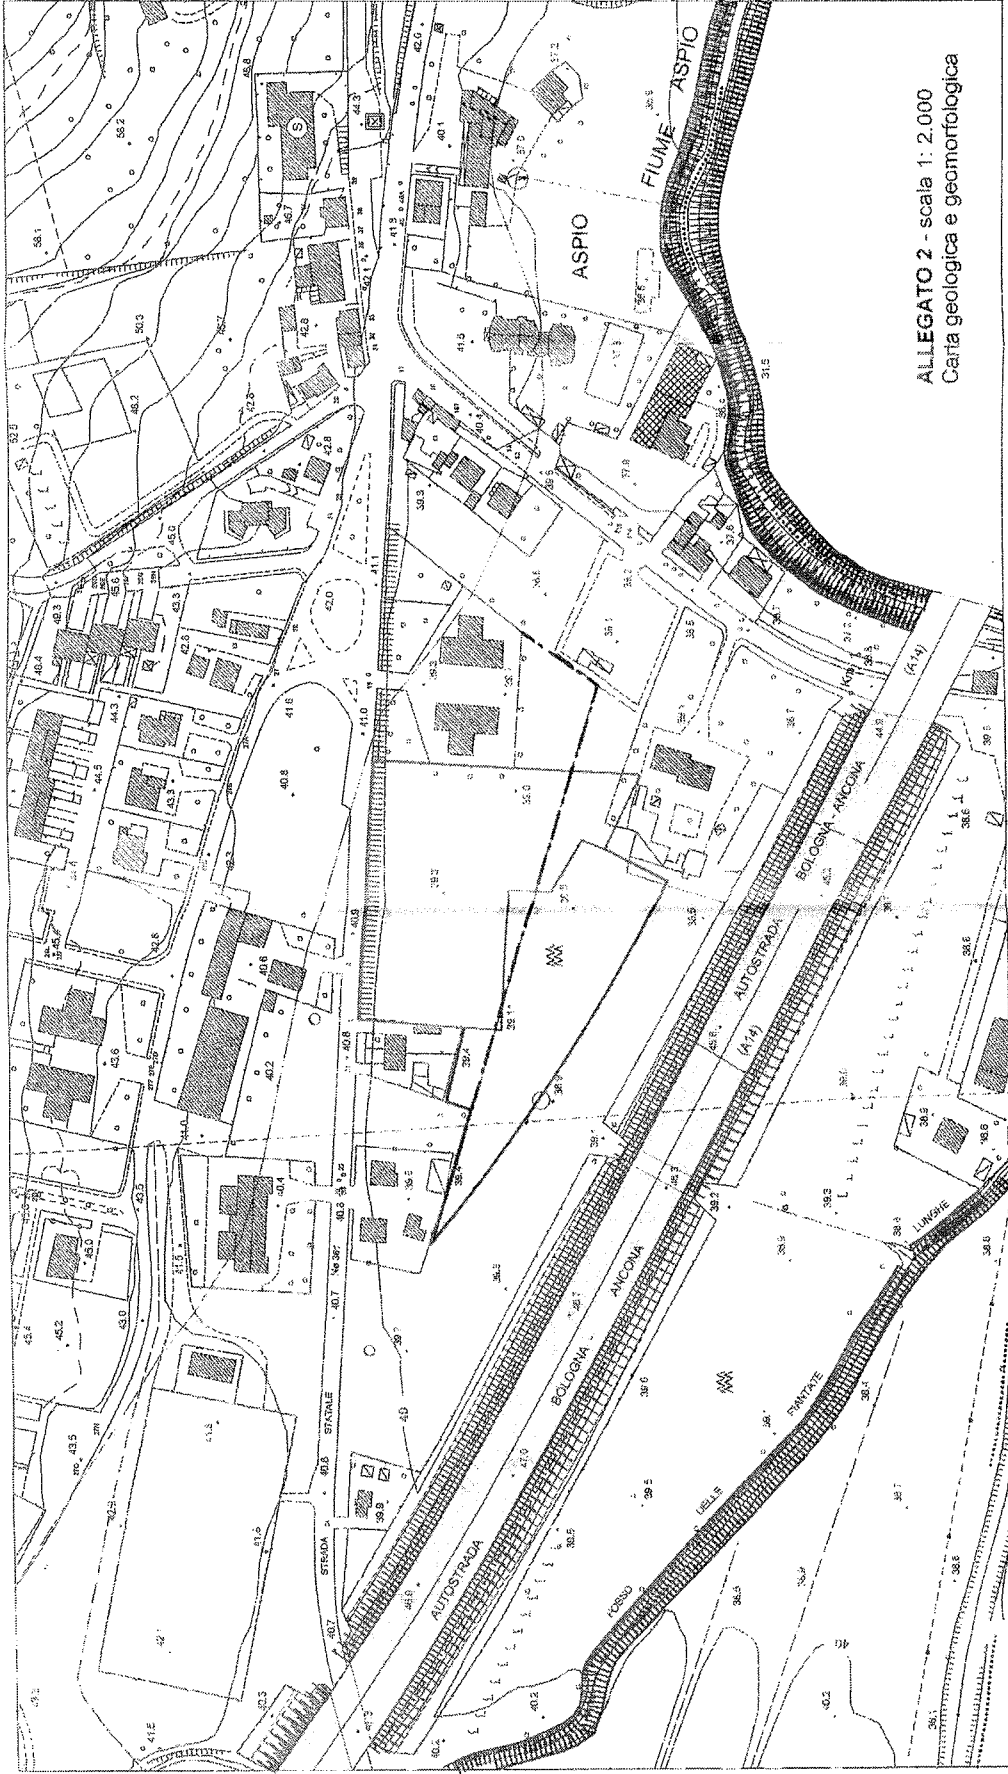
ALLEGATO 2 - scala 1: 2.000
Carta geologica e geomorfologica

FIUME ASPIO

ASPIO

AUTOSTRADA BOLOGNA - ANCONA

(A14)

AUTOSTRADA BOLOGNA ANCONA

(A14)

STRADA STATALE

FOSSO DELLE FIANTATE

LUNGHE

58.2
58.1
50.3
46.7
44.3
42.6
40.1
41.9
40.2
42.8
42.0
42.8
40.6
41.5
38.9
45.0
45.6
43.3
42.8
42.0
41.1
41.0
41.6
40.8
44.3
44.5
43.3
40.9
40.6
40.2
43.6
40.8
39.4
38.9
40.4
39.8
40.8
40.7
41.5
45.0
45.2
43.0
43.5
40.8
39.8
40.7
41.6
40.2
40.4
36.0
38.9
39.3
38.5
38.2
39.1
39.2
39.2
39.8
39.9
39.6
39.8
39.5
38.5
38.4
39.7
38.8
38.9
38.6
39.1
38.5
39.5
44.9
31.5
37.9
37.6
37.8
38.6
39.6
40.3